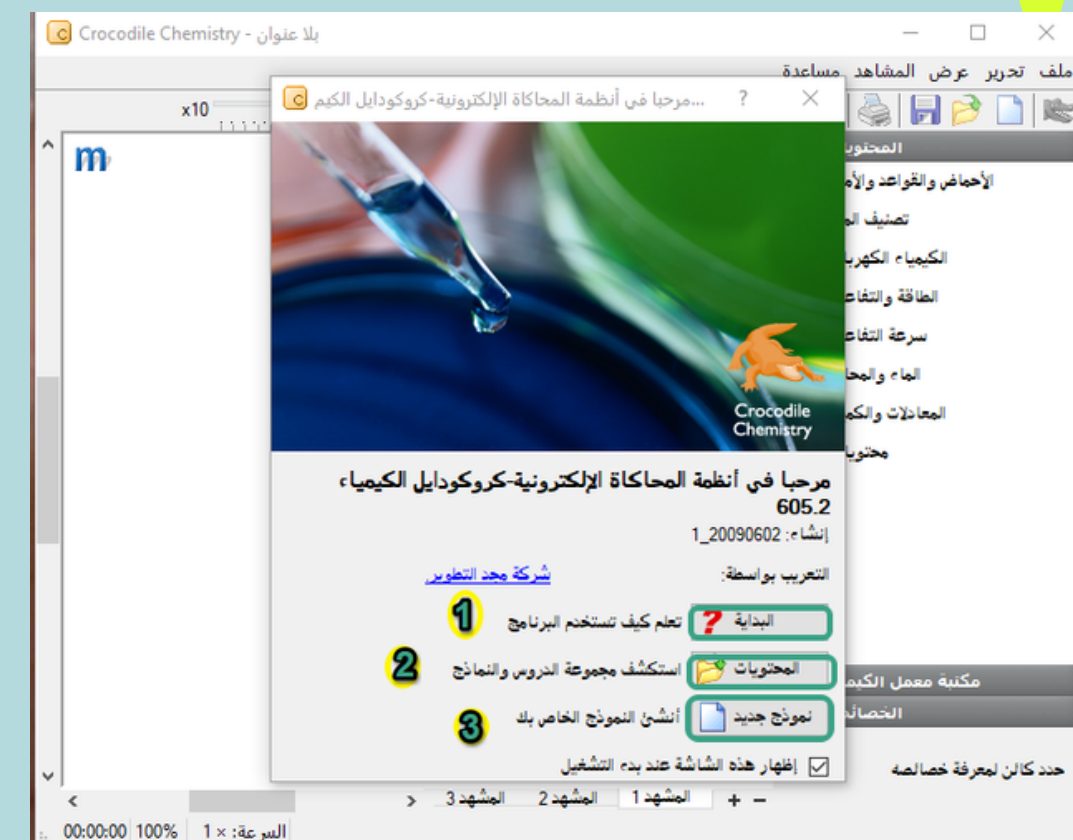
Crocodile Chemistry - بلا عنوان

ملف تحرير عرض المشاهد مساعدة

x10

m

مرحبا في أنظمة المحاكاة الإلكترونية-كروكودايل الكيم... ?

Crocodile Chemistry

المحتو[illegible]
الأحماض والقواعد والأ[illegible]
تصنيف الم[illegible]
الكيمياء الكهرب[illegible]
الطاقة والتفا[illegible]
سرعة التفا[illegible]
الماء والمحا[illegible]
المعادلات والكم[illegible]
محتوي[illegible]

مرحبا في أنظمة المحاكاة الإلكترونية-كروكودايل الكيمياء 605.2

إنشاء: 20090602_1

التعريب بواسطة: شركة مجد التطوير

1
البداية تعلم كيف تستخدم البرنامج

2
المحتويات استكشف مجموعة الدروس والنماذج

3
نموذج جديد أنشئ النموذج الخاص بك

إظهار هذه الشاشة عند بدء التشغيل

مكتبة معمل الكيم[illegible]
الخصائ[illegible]

حدد كائن لمعرفة خصائصه

المشهد 1 المشهد 2 المشهد 3

00:00:00 100% السرعة: × 1